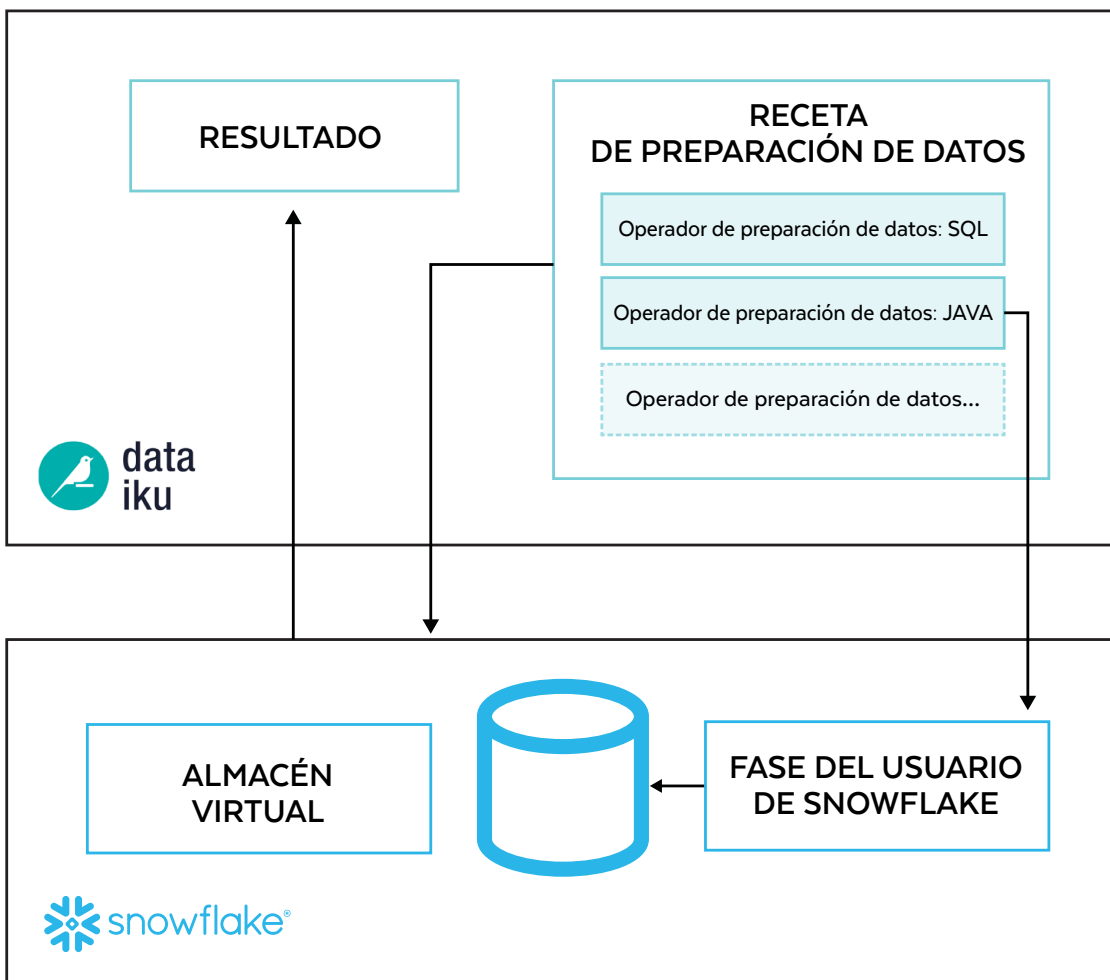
RESULTADO

RECETA
DE PREPARACIÓN DE DATOS

Operador de preparación de datos: SQL

Operador de preparación de datos: JAVA

Operador de preparación de datos...

data
iku

ALMACÉN
VIRTUAL

FASE DEL USUARIO
DE SNOWFLAKE

snowflake®